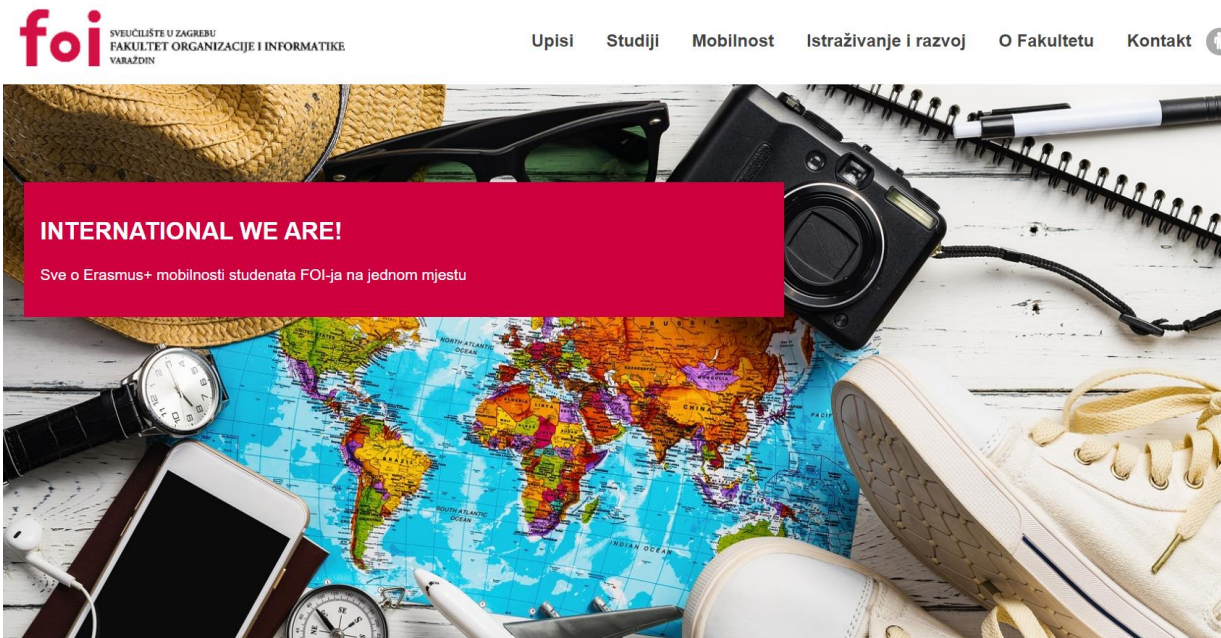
foi SVEUČILIŠTE U ZAGREBU
FAKULTET ORGANIZACIJE I INFORMATIKE
VARAŽDIN

Upisi Studiji Mobilnost Istraživanje i razvoj O Fakultetu Kontakt

INTERNATIONAL WE ARE!

Sve o Erasmus+ mobilnosti studenata FOI-ja na jednom mjestu

NORTH ATLANTIC OCEAN

BRAZIL

CHINA

SOUTH ATLANTIC OCEAN

INDIAN OCEAN